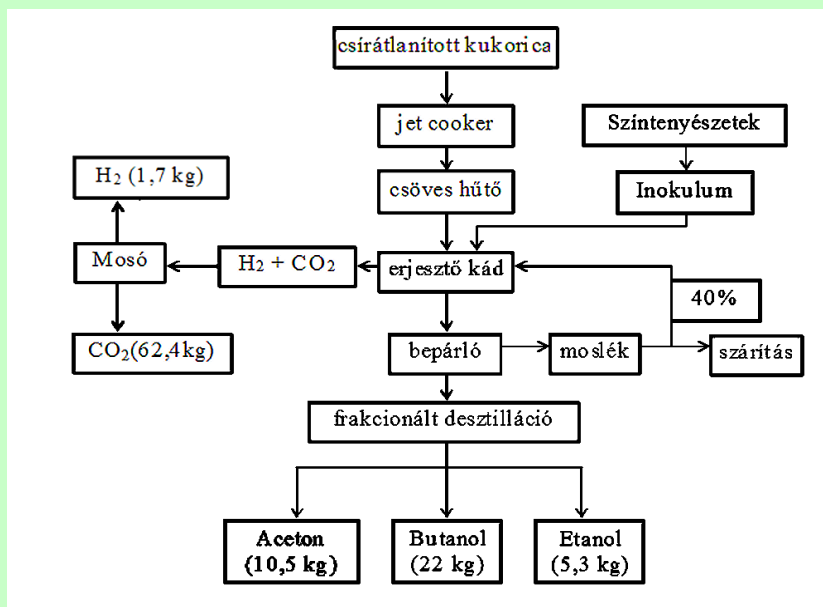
csírátlanított kukorica

jet cooker

Színtenyészetek

csöves hűtő

Inokulum

$H_2$ (1,7 kg)

Mosó

$H_2 + CO_2$

erjesztő kád

40%

$CO_2$(62,4kg)

bepárló

moslék

szárítás

frakcionált desztilláció

Aceton (10,5 kg)

Butanol (22 kg)

Etanol (5,3 kg)